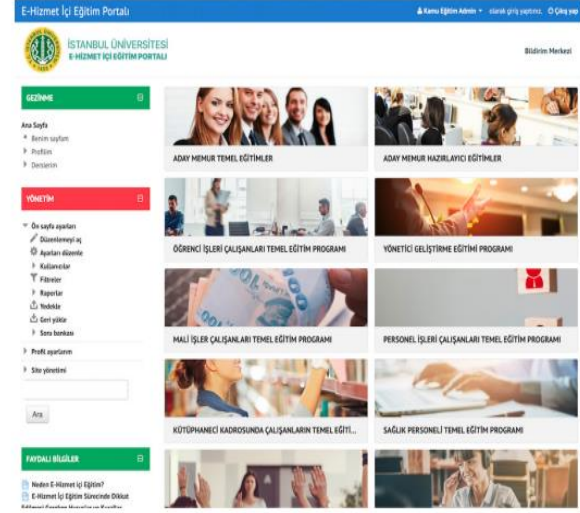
E-Hizmet İçi Eğitim Portalı

Kamu Eğitim Admin olarak giriş yaptınız. Çıkış yap

İSTANBUL ÜNİVERSİTESİ
E-HİZMET İÇİ EĞİTİM PORTALI

Bildirim Merkezi

GEZİNME

Ana Sayfa
Benim sayfam
Profilim
Derslerim

YÖNETİM

Ön sayfa ayarları
Düzenlemeyi aç
Ayarları düzenle
Kullanıcılar
Filtreler
Raporlar
Yedekle
Geri yükle
Soru bankası
Profil ayarlarım
Site yönetimi

Ara

FAYDALI BİLGİLER

Neden E-Hizmet İçi Eğitim?
E-Hizmet İçi Eğitim Sürecinde Dikkat Edilmesi Gereken Hususlar ve Kurallar

ADAY MEMUR TEMEL EĞİTİMLER

ADAY MEMUR HAZIRLAYICI EĞİTİMLER

ÖĞRENCİ İŞLERİ ÇALIŞANLARI TEMEL EĞİTİM PROGRAMI

YÖNETİCİ GELİŞTİRME EĞİTİMİ PROGRAMI

MALİ İŞLER ÇALIŞANLARI TEMEL EĞİTİM PROGRAMI

PERSONEL İŞLERİ ÇALIŞANLARI TEMEL EĞİTİM PROGRAMI

KÜTÜPHANECİ KADROSUNDA ÇALIŞANLARIN TEMEL EĞİTİ...

SAĞLIK PERSONELİ TEMEL EĞİTİM PROGRAMI